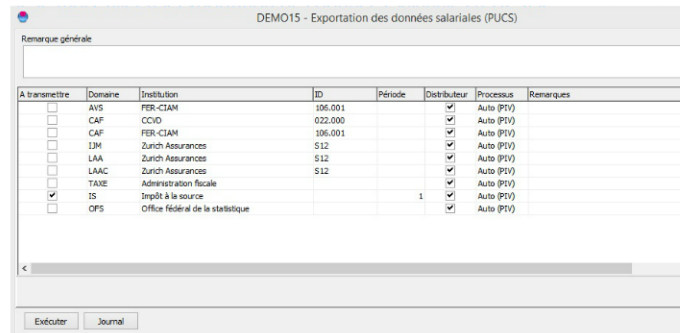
DEMO15 - Exportation des données salariales (PUCS)

Remarque générale

| A transmettre | Domaine | Institution | ID | Période | Distributeur | Processus | Remarques |
|---|---|---|---|---|---|---|---|
| ☐ | AVS | FER-CIAM | 106.001 | | ☑ | Auto (PIV) | |
| ☐ | CAF | CCVD | 022.000 | | ☑ | Auto (PIV) | |
| ☐ | CAF | FER-CIAM | 106.001 | | ☑ | Auto (PIV) | |
| ☐ | IJM | Zurich Assurances | S12 | | ☑ | Auto (PIV) | |
| ☐ | LAA | Zurich Assurances | S12 | | ☑ | Auto (PIV) | |
| ☐ | LAAC | Zurich Assurances | S12 | | ☑ | Auto (PIV) | |
| ☐ | TAXE | Administration fiscale | | | ☑ | Auto (PIV) | |
| ☑ | IS | Impôt à la source | | 1 | ☑ | Auto (PIV) | |
| ☐ | OFS | Office fédéral de la statistique | | | ☑ | Auto (PIV) | |

Exécuter Journal